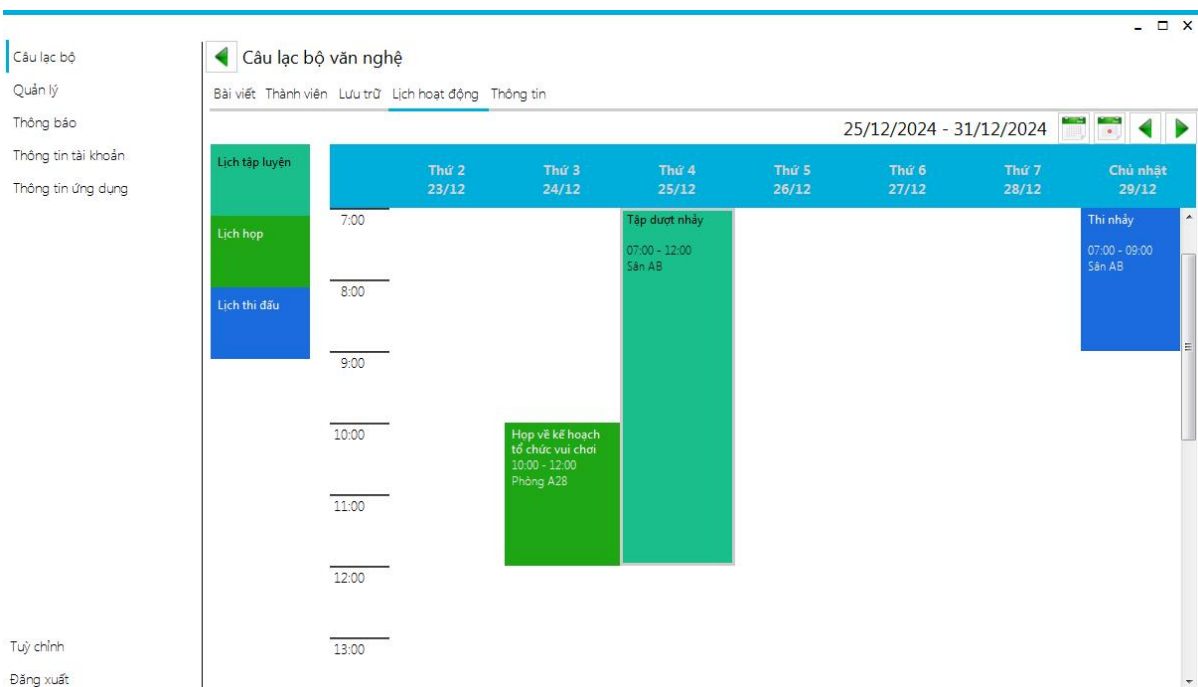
Câu lạc bộ
Quản lý
Thông báo
Thông tin tài khoản
Thông tin ứng dụng

Câu lạc bộ văn nghệ

Bài viết Thành viên Lưu trữ Lịch hoạt động Thông tin

25/12/2024 - 31/12/2024

Lịch tập luyện
Lịch họp
Lịch thi đấu

| | Thứ 2 23/12 | Thứ 3 24/12 | Thứ 4 25/12 | Thứ 5 26/12 | Thứ 6 27/12 | Thứ 7 28/12 | Chủ nhật 29/12 |
|---|---|---|---|---|---|---|---|

7:00
8:00
9:00
10:00
11:00
12:00
13:00

Tập dượt nhảy
07:00 - 12:00
Sân AB

Họp về kế hoạch tổ chức vui chơi
10:00 - 12:00
Phòng A28

Thi nhảy
07:00 - 09:00
Sân AB

Tuỳ chỉnh
Đăng xuất